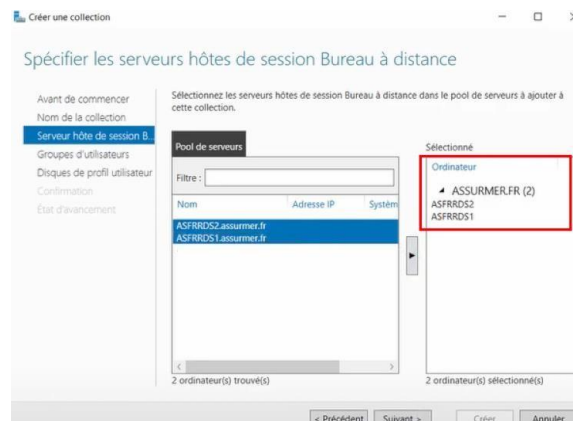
Créer une collection

Spécifier les serveurs hôtes de session Bureau à distance

Avant de commencer
Nom de la collection
Serveur hôte de session B...
Groupes d'utilisateurs
Disques de profil utilisateur
Confirmation
État d'avancement

Sélectionnez les serveurs hôtes de session Bureau à distance dans le pool de serveurs à ajouter à cette collection.

Pool de serveurs

Filtre :

| Nom | Adresse IP | Systèm |
|---|---|---|
| ASFRRDS2.assurmer.fr | | |
| ASFRRDS1.assurmer.fr | | |

2 ordinateur(s) trouvé(s)

Sélectionné

Ordinateur
ASSURMER.FR (2)
ASFRRDS2
ASFRRDS1

2 ordinateur(s) sélectionné(s)

< Précédent Suivant > Créer Annuler